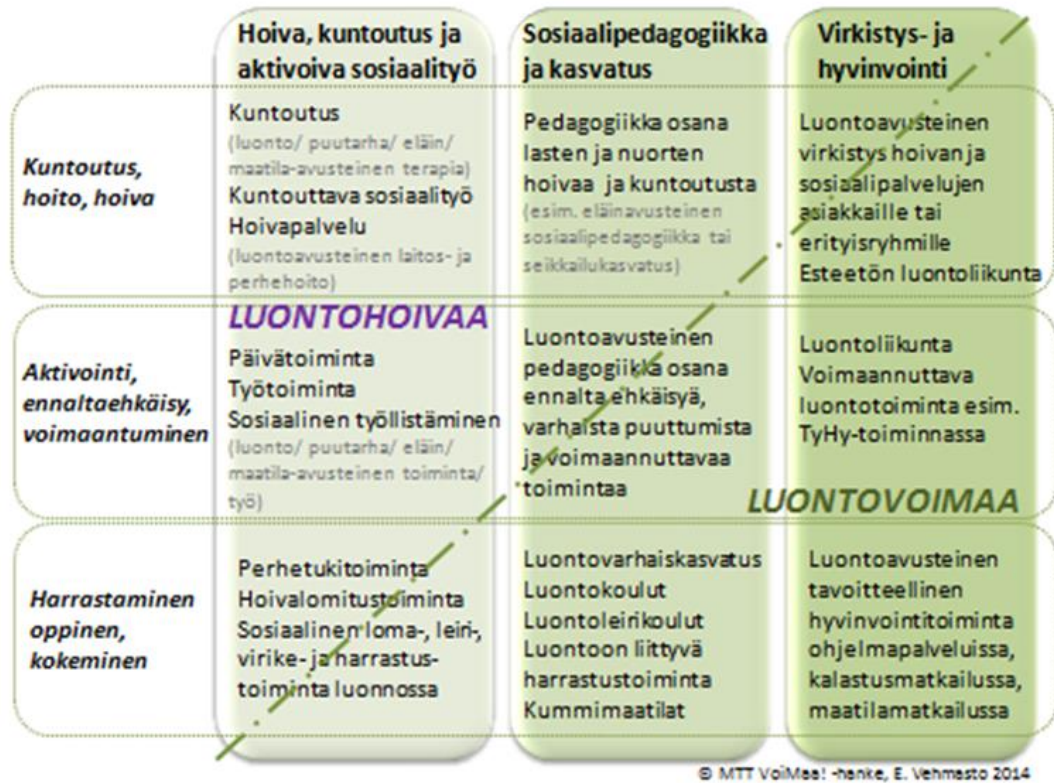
|  | Hoiva, kuntoutus ja aktivoiva sosiaalityö | Sosiaalipedagogiikka ja kasvatus | Virkistys- ja hyvinvointi |
|---|---|---|---|
| *Kuntoutus, hoito, hoiva* | Kuntoutus (luonto/ puutarha/ eläin/ maatila-avusteinen terapia) Kuntouttava sosiaalityö Hoivapalvelu (luontoavusteinen laitos- ja perhehoito) | Pedagogiikka osana lasten ja nuorten hoivaa ja kuntoutusta (esim. eläinavusteinen sosiaalipedagogiikka tai seikkailukasvatus) | Luontoavusteinen virkistys hoivan ja sosiaalipalvelujen asiakkaille tai erityisryhmille Esteetön luontoliikunta |
| *Aktivointi, ennaltaehkäisy, voimaantuminen* | *LUONTOHOIVAA* Päivätoiminta Työtoiminta Sosiaalinen työllistäminen (luonto/ puutarha/ eläin/ maatila-avusteinen toiminta/ työ) | Luontoavusteinen pedagogiikka osana ennalta ehkäisyä, varhaista puuttumista ja voimaannuttavaa toimintaa | Luontoliikunta Voimaannuttava luontotoiminta esim. TyHy-toiminnassa *LUONTOVOIMAA* |
| *Harrastaminen oppinen, kokeminen* | Perhetukitoiminta Hoivalomitustoiminta Sosiaalinen loma-, leiri-, virike- ja harrastustoiminta luonnossa | Luontovarhaiskasvatus Luontokoulut Luontoleirikoulut Luontoon liittyvä harrastustoiminta Kummimaatilat | Luontoavusteinen tavoitteellinen hyvinvointitoiminta ohjelmapalveluissa, kalastusmatkailussa, maatilamatkailussa |

© MTT VoiMaa! -hanke, E. Vehmasto 2014